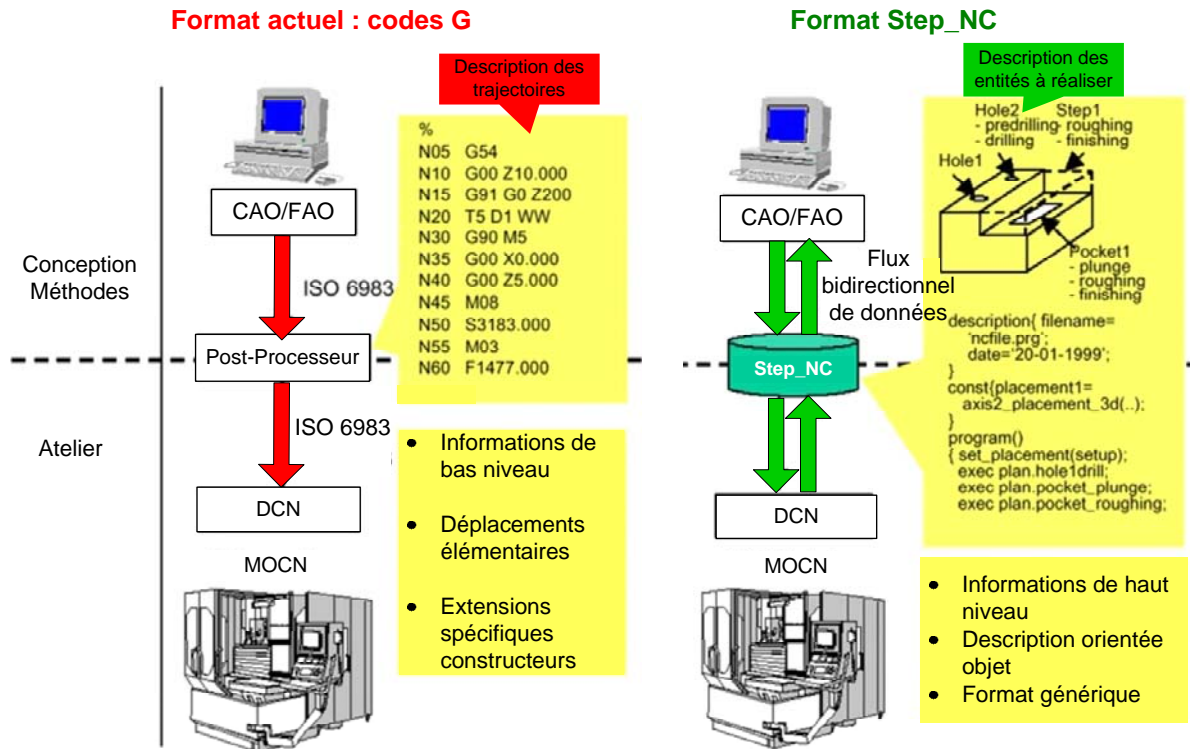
Format actuel : codes G

Format Step_NC

Conception Méthodes

Atelier

CAO/FAO

ISO 6983

Post-Processeur

ISO 6983

DCN

MOCN

Description des trajectoires

%
N05 G54
N10 G00 Z10.000
N15 G91 G0 Z200
N20 T5 D1 WW
N30 G90 M5
N35 G00 X0.000
N40 G00 Z5.000
N45 M08
N50 S3183.000
N55 M03
N60 F1477.000

- Informations de bas niveau
- Déplacements élémentaires
- Extensions spécifiques constructeurs

CAO/FAO

Flux bidirectionnel de données

Step_NC

DCN

MOCN

Description des entités à réaliser

Hole2
- predrilling
- drilling
Step1
- roughing
- finishing
Hole1
Pocket1
- plunge
- roughing
- finishing

description( filename=
'ncfile.prg';
date='20-01-1999';
}
const(placement1=
axis2_placement_3d(..);
}
program()
{ set_placement(setup);
exec plan.hole1drill;
exec plan.pocket_plunge;
exec plan.pocket_roughing;

- Informations de haut niveau
- Description orientée objet
- Format générique